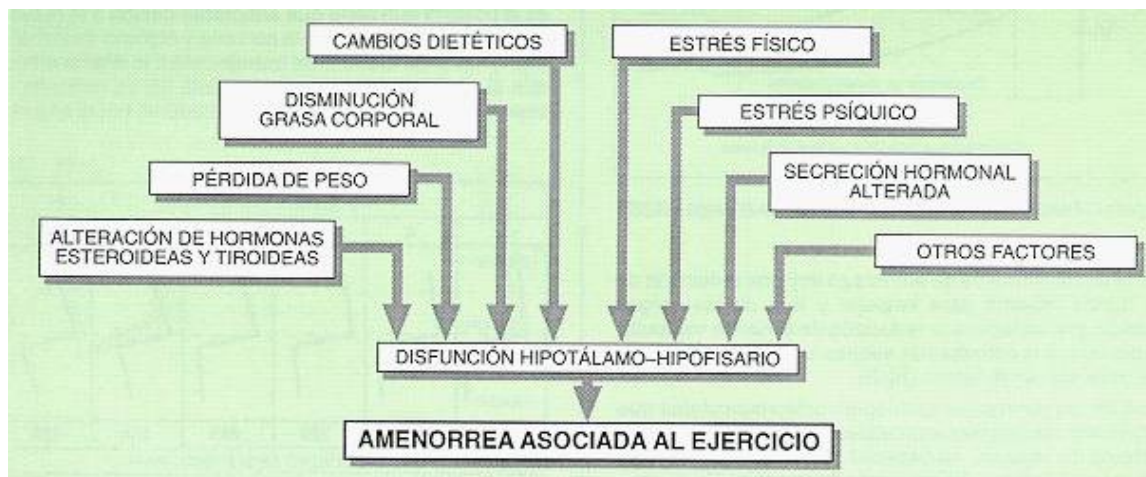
CAMBIOS DIETÉTICOS

ESTRÉS FÍSICO

DISMINUCIÓN GRASA CORPORAL

ESTRÉS PSÍQUICO

PÉRDIDA DE PESO

SECRECIÓN HORMONAL ALTERADA

ALTERACIÓN DE HORMONAS ESTEROIDEAS Y TIROIDEAS

OTROS FACTORES

DISFUNCIÓN HIPOTÁLAMO–HIPOFISARIO

AMENORREA ASOCIADA AL EJERCICIO